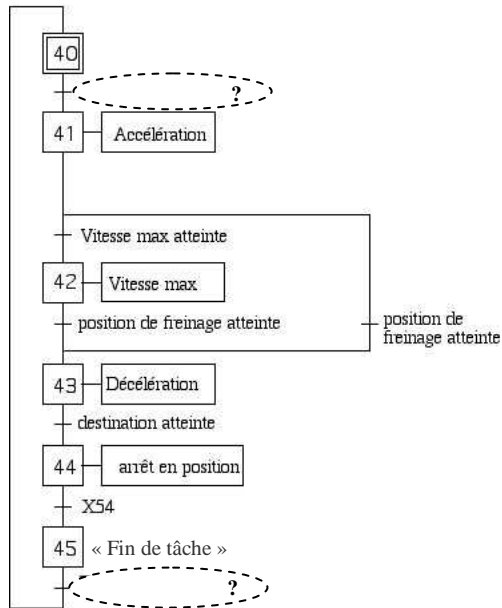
40

?

41 Accélération

Vitesse max atteinte

42 Vitesse max

position de freinage atteinte

position de freinage atteinte

43 Décélération

destination atteinte

44 arrêt en position

X54

45 « Fin de tâche »

?